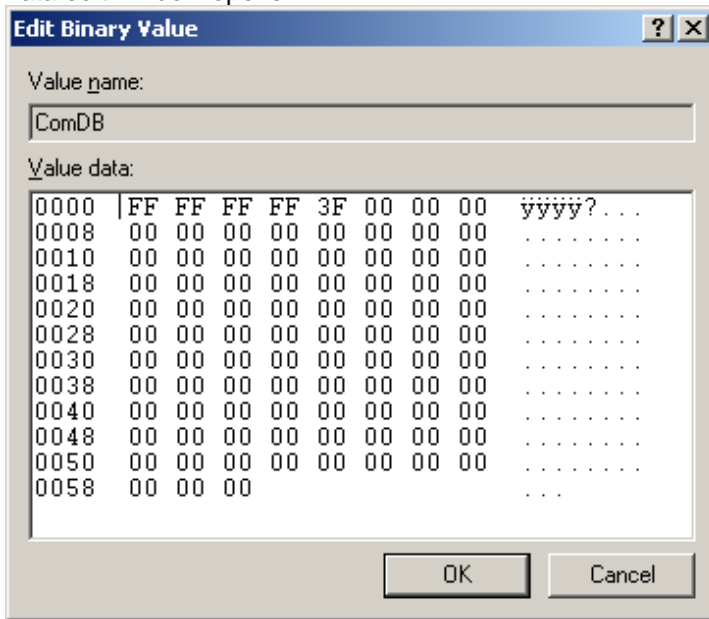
Edit Binary Value

?

X

Value name:

ComDB

Value data:

0000 FF FF FF FF 3F 00 00 00 ÿÿÿÿ?...
0008 00 00 00 00 00 00 00 00 ........
0010 00 00 00 00 00 00 00 00 ........
0018 00 00 00 00 00 00 00 00 ........
0020 00 00 00 00 00 00 00 00 ........
0028 00 00 00 00 00 00 00 00 ........
0030 00 00 00 00 00 00 00 00 ........
0038 00 00 00 00 00 00 00 00 ........
0040 00 00 00 00 00 00 00 00 ........
0048 00 00 00 00 00 00 00 00 ........
0050 00 00 00 00 00 00 00 00 ........
0058 00 00 00 ...

OK

Cancel